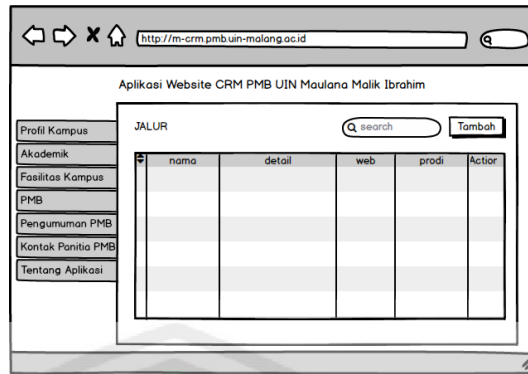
http://m-crm.pmb.uin-malang.ac.id

Aplikasi Website CRM PMB UIN Maulana Malik Ibrahim

Profil Kampus
Akademik
Fasilitas Kampus
PMB
Pengumuman PMB
Kontak Panitia PMB
Tentang Aplikasi

JALUR

search

Tambah

| | nama | detail | web | prodi | Actior |
|---|---|---|---|---|---|
| | | | | | |
| | | | | | |
| | | | | | |
| | | | | | |
| | | | | | |
| | | | | | |
| | | | | | |
| | | | | | |